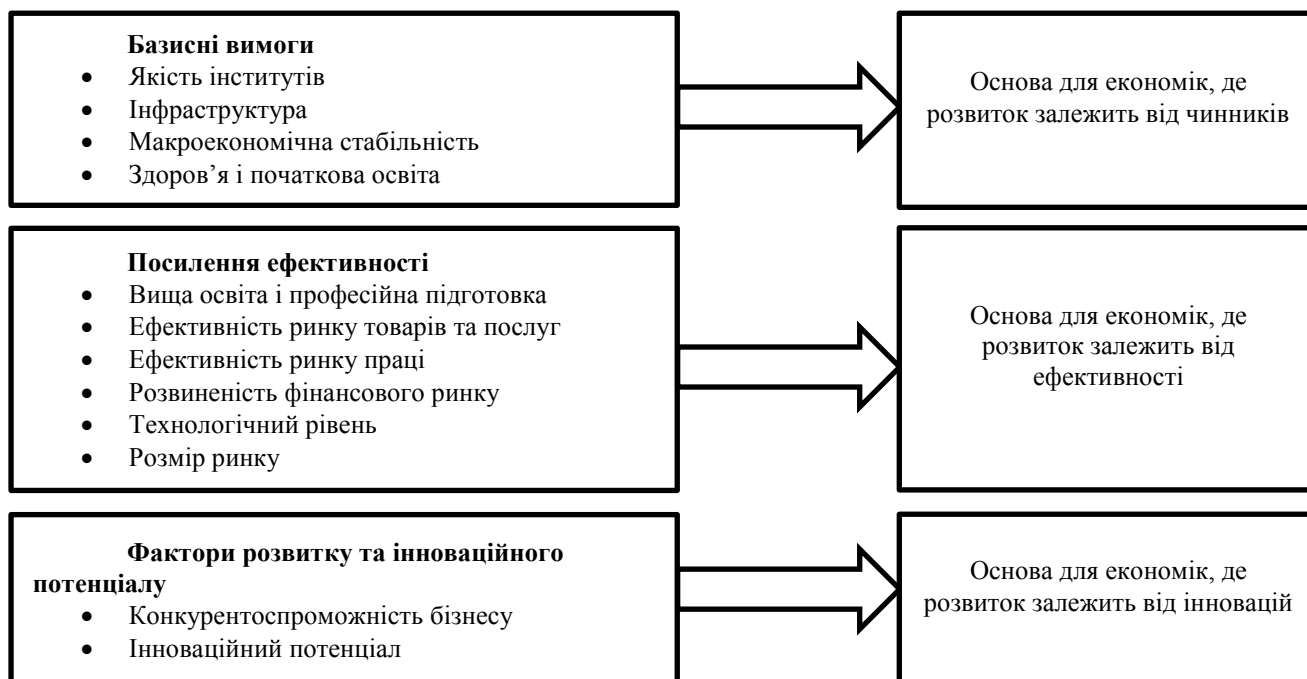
**Базисні вимоги**
- Якість інститутів
- Інфраструктура
- Макроекономічна стабільність
- Здоров’я і початкова освіта

Основа для економік, де розвиток залежить від чинників

**Посилення ефективності**
- Вища освіта і професійна підготовка
- Ефективність ринку товарів та послуг
- Ефективність ринку праці
- Розвиненість фінансового ринку
- Технологічний рівень
- Розмір ринку

Основа для економік, де розвиток залежить від ефективності

**Фактори розвитку та інноваційного потенціалу**
- Конкурентоспроможність бізнесу
- Інноваційний потенціал

Основа для економік, де розвиток залежить від інновацій